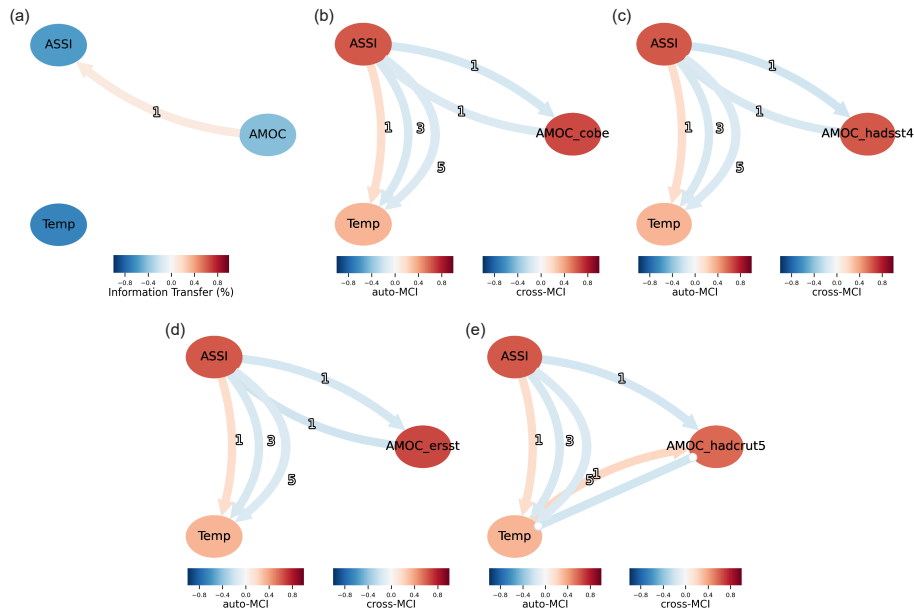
(a)

ASSI

1

AMOC

Temp

−0.8 −0.4 0.0 0.4 0.8
Information Transfer (%)

(b)

ASSI

1

1

1

3

5

AMOC_cobe

Temp

−0.8 −0.4 0.0 0.4 0.8
auto-MCI

−0.8 −0.4 0.0 0.4 0.8
cross-MCI

(c)

ASSI

1

1

1

3

5

AMOC_hadsst4

Temp

−0.8 −0.4 0.0 0.4 0.8
auto-MCI

−0.8 −0.4 0.0 0.4 0.8
cross-MCI

(d)

ASSI

1

1

1

3

5

AMOC_ersst

Temp

−0.8 −0.4 0.0 0.4 0.8
auto-MCI

−0.8 −0.4 0.0 0.4 0.8
cross-MCI

(e)

ASSI

1

1

3

5

1

AMOC_hadcrut5

Temp

−0.8 −0.4 0.0 0.4 0.8
auto-MCI

−0.8 −0.4 0.0 0.4 0.8
cross-MCI